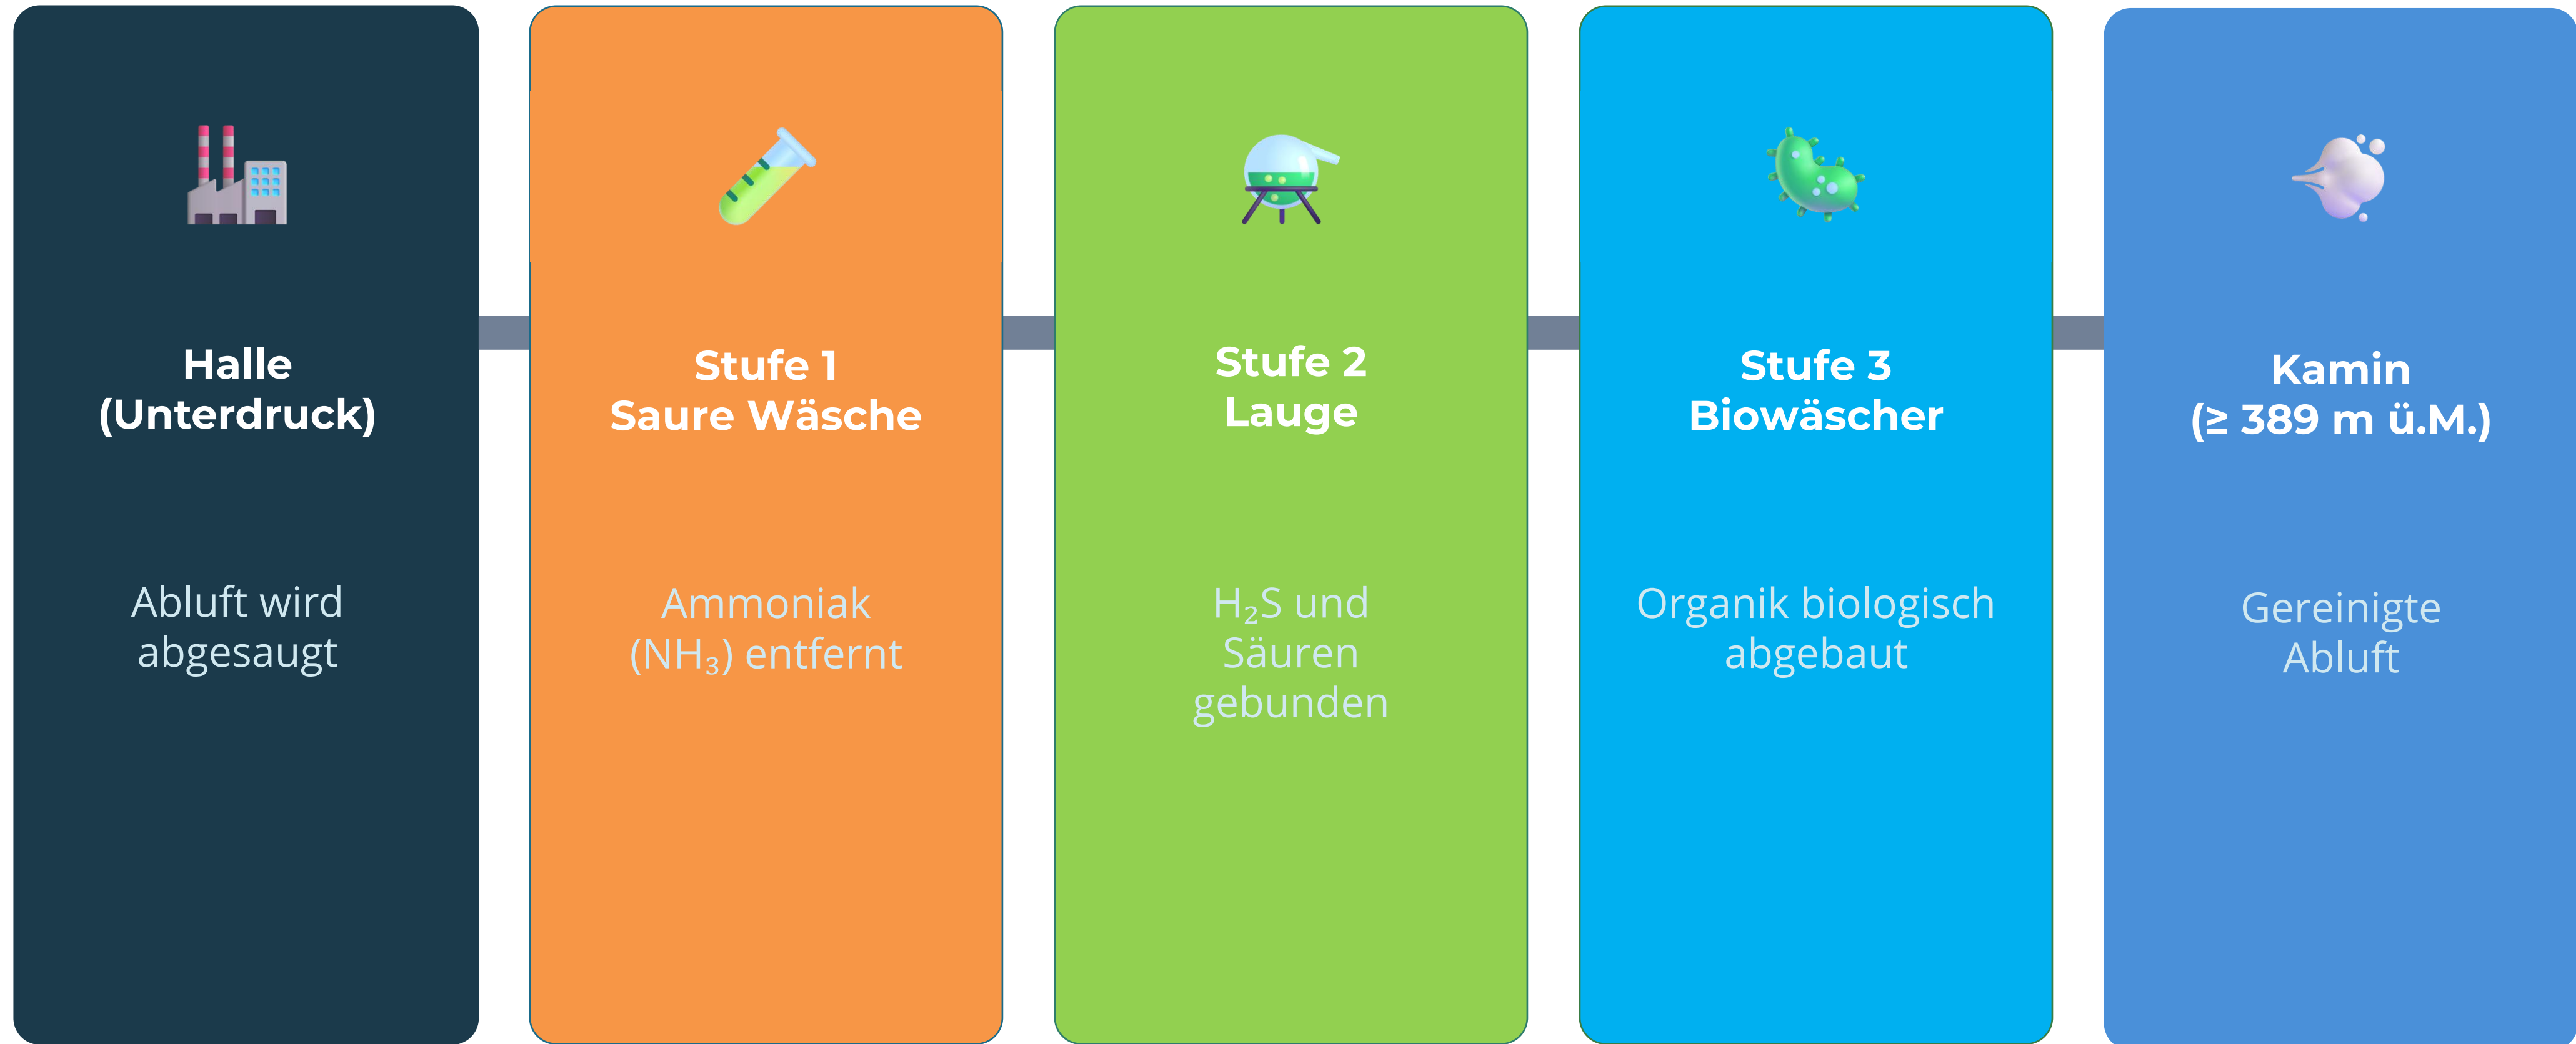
Halle
(Unterdruck)

Abluft wird abgesaugt

Stufe 1
Saure Wäsche

Ammoniak ($NH_3$) entfernt

Stufe 2
Lauge

$H_2S$ und Säuren gebunden

Stufe 3
Biowäscher

Organik biologisch abgebaut

Kamin
(≥ 389 m ü.M.)

Gereinigte Abluft